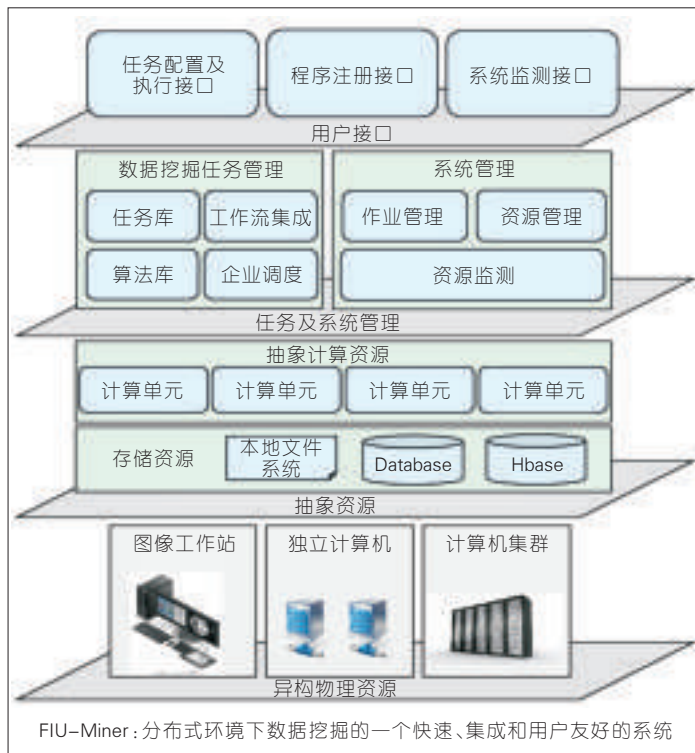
任务配置及执行接口

程序注册接口

系统监测接口

用户接口

数据挖掘任务管理

任务库

工作流集成

算法库

企业调度

系统管理

作业管理

资源管理

资源监测

任务及系统管理

抽象计算资源

计算单元

计算单元

计算单元

计算单元

存储资源

本地文件系统

Database

Hbase

抽象资源

图像工作站

独立计算机

计算机集群

异构物理资源

FIU-Miner：分布式环境下数据挖掘的一个快速、集成和用户友好的系统